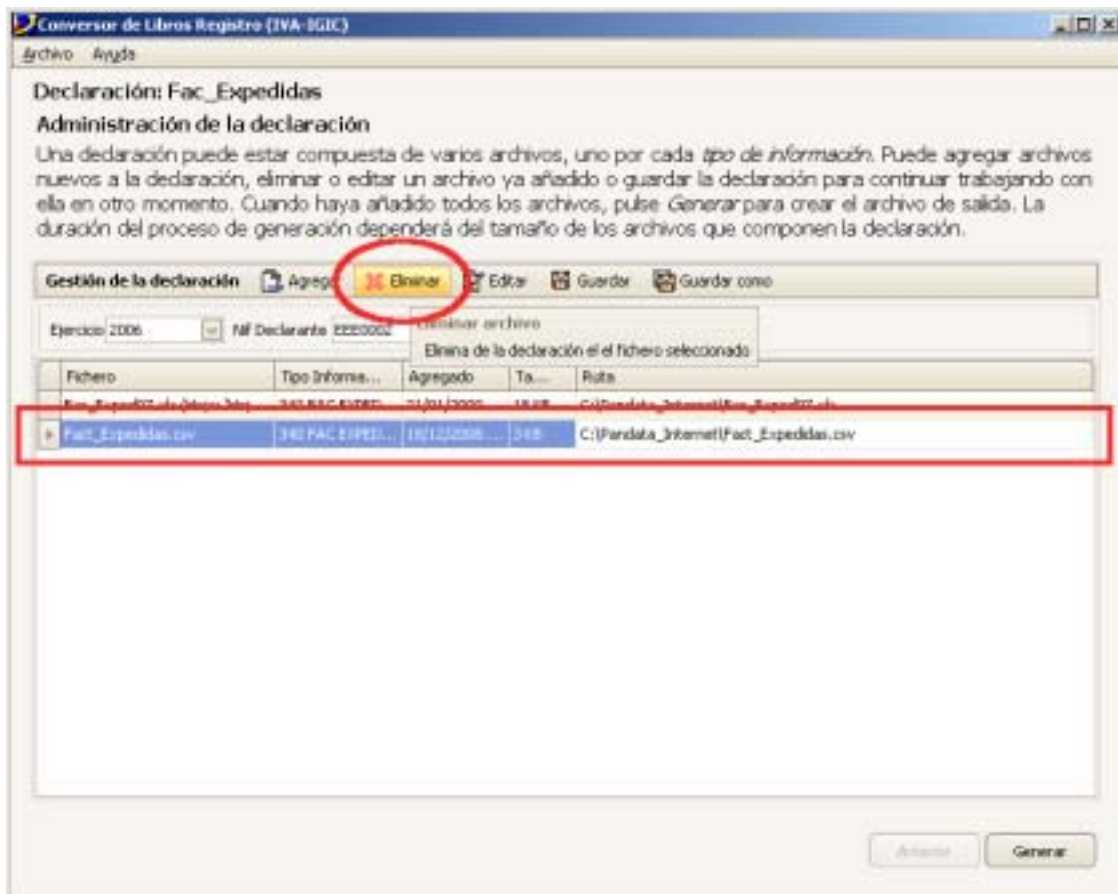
Conversor de Libros Registro (IVA-IGIC)

Archivo Ayuda

Declaración: Fac_Expedidas

Administración de la declaración

Una declaración puede estar compuesta de varios archivos, uno por cada *tipo de información*. Puede agregar archivos nuevos a la declaración, eliminar o editar un archivo ya añadido o guardar la declaración para continuar trabajando con ella en otro momento. Cuando haya añadido todos los archivos, pulse *Generar* para crear el archivo de salida. La duración del proceso de generación dependerá del tamaño de los archivos que componen la declaración.

Gestión de la declaración Agregar Eliminar Editar Guardar Guardar como

Ejercicio 2006 Nif Declarante EEE0002

Eliminar archivo
Elimina de la declaración el el fichero seleccionado

| Fichero | Tipo Informa... | Agregado | Ta... | Ruta |
|---|---|---|---|---|
| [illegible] | 340 FAC EXPED... | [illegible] | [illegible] | C:\Pandata_Internet\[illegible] |
| Fact_Expedidas.csv | 340 FAC EXPED... | 18/12/2008 ... | 5KB | C:\Pandata_Internet\Fact_Expedidas.csv |

Anterior Generar